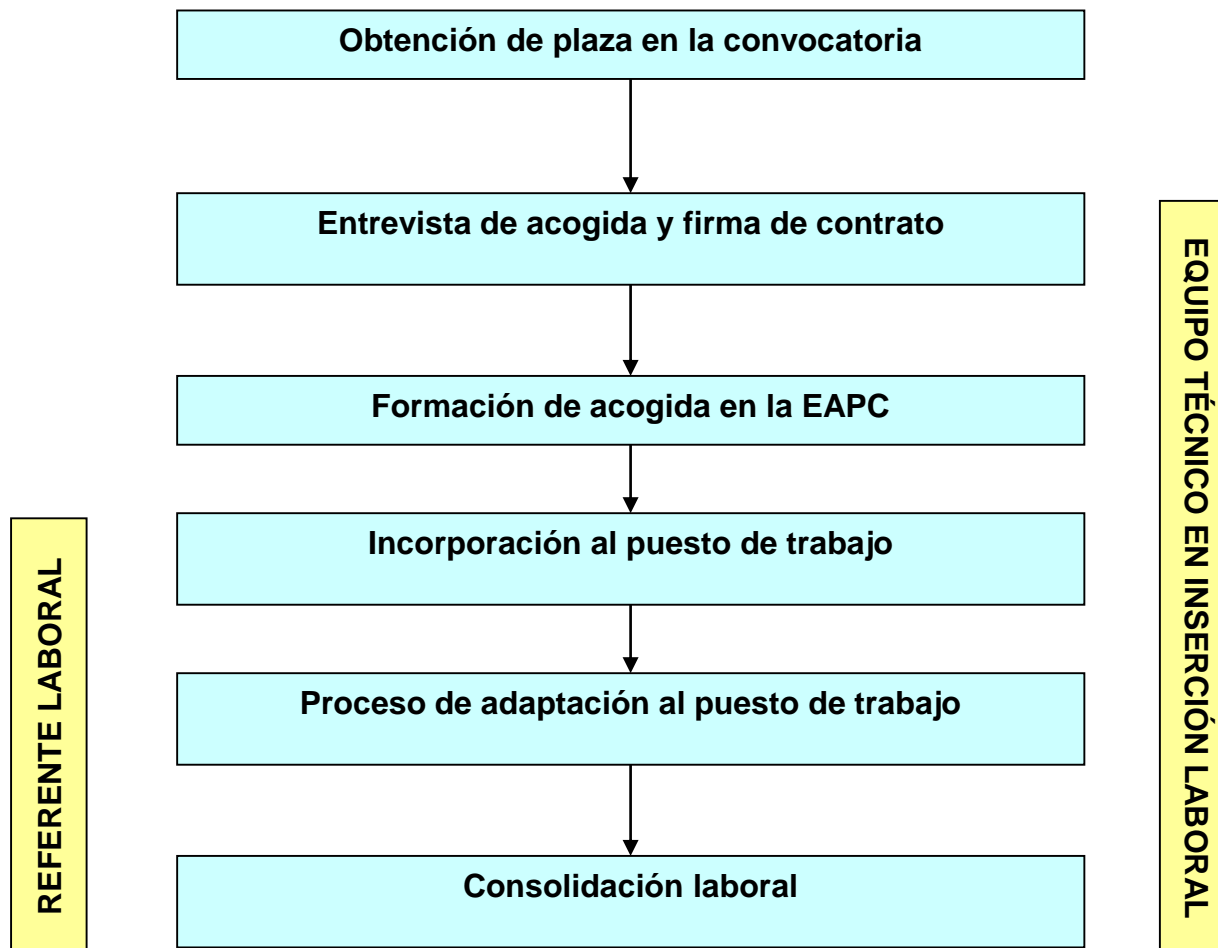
Obtención de plaza en la convocatoria

Entrevista de acogida y firma de contrato

Formación de acogida en la EAPC

Incorporación al puesto de trabajo

Proceso de adaptación al puesto de trabajo

Consolidación laboral

REFERENTE LABORAL

EQUIPO TÉCNICO EN INSERCIÓN LABORAL